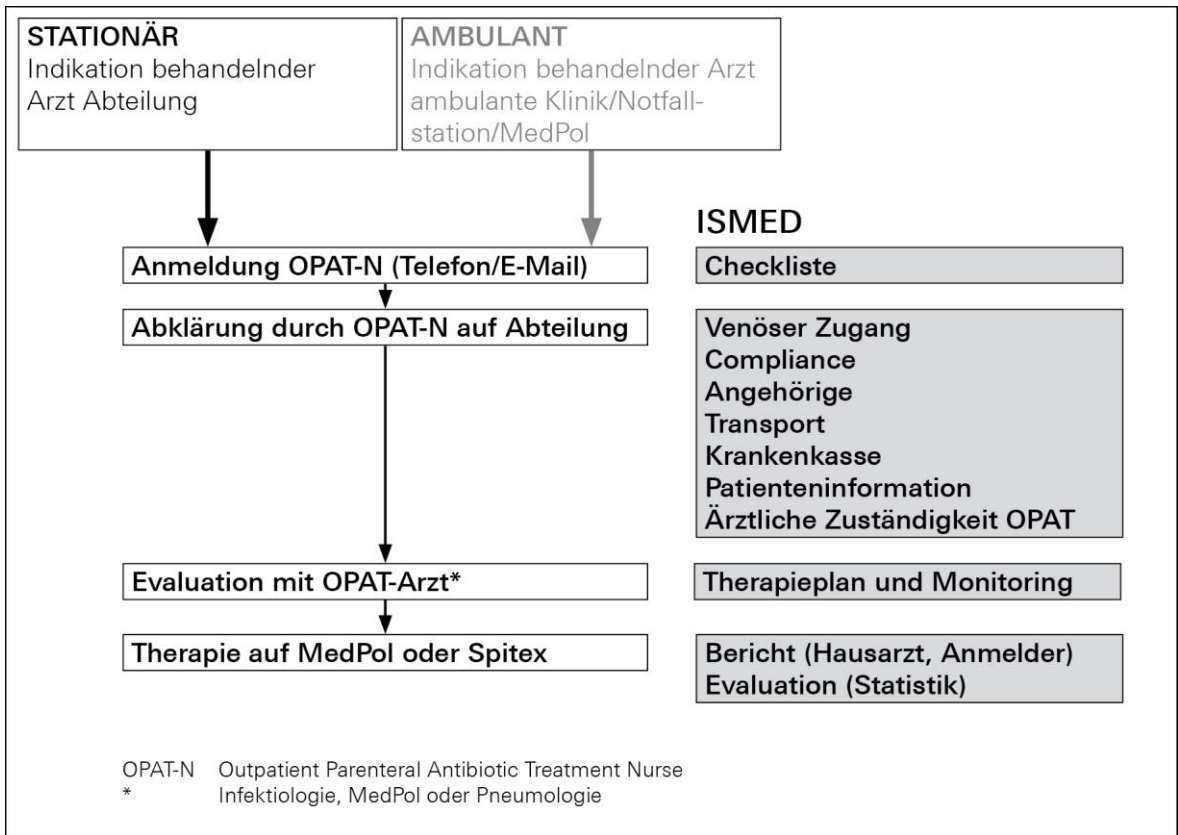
STATIONÄR
Indikation behandelnder Arzt Abteilung

AMBULANT
Indikation behandelnder Arzt ambulante Klinik/Notfallstation/MedPol

ISMED

Anmeldung OPAT-N (Telefon/E-Mail)

Checkliste

Abklärung durch OPAT-N auf Abteilung

Venöser Zugang
Compliance
Angehörige
Transport
Krankenkasse
Patienteninformation
Ärztliche Zuständigkeit OPAT

Evaluation mit OPAT-Arzt*

Therapieplan und Monitoring

Therapie auf MedPol oder Spitex

Bericht (Hausarzt, Anmelder)
Evaluation (Statistik)

OPAT-N Outpatient Parenteral Antibiotic Treatment Nurse
* Infektiologie, MedPol oder Pneumologie